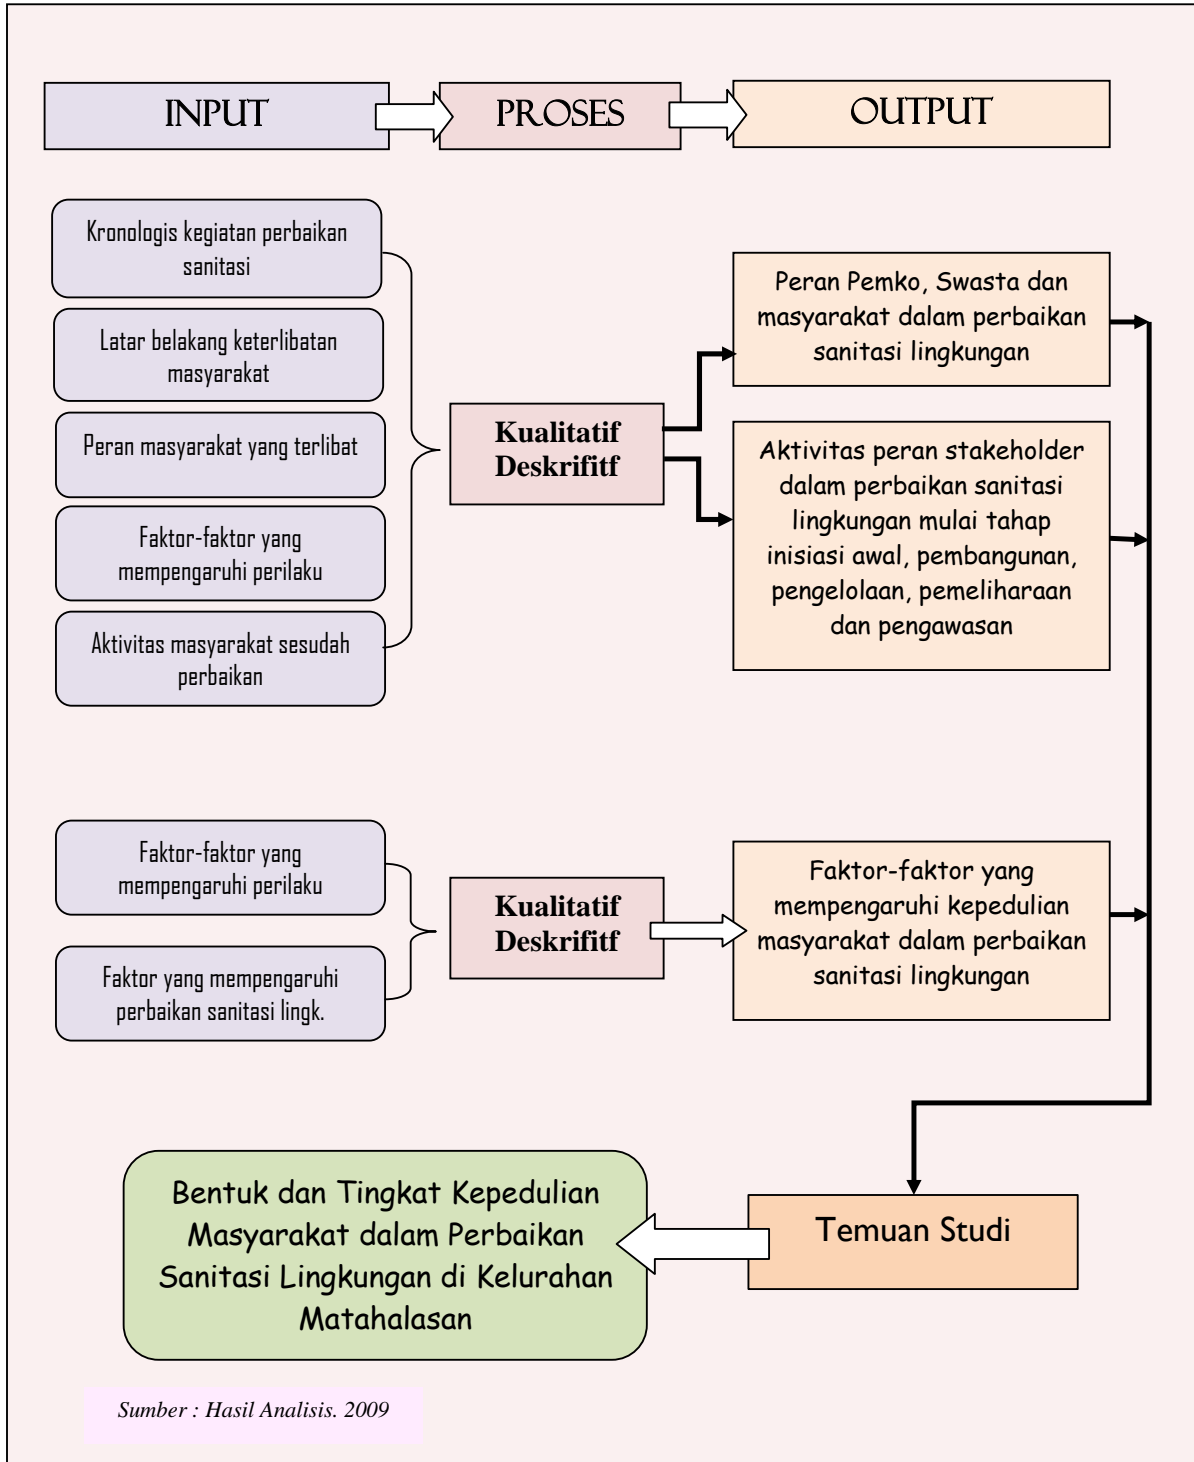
INPUT

PROSES

OUTPUT

Kronologis kegiatan perbaikan sanitasi

Latar belakang keterlibatan masyarakat

Peran masyarakat yang terlibat

Faktor-faktor yang mempengaruhi perilaku

Aktivitas masyarakat sesudah perbaikan

Kualitatif Deskrifitf

Peran Pemko, Swasta dan masyarakat dalam perbaikan sanitasi lingkungan

Aktivitas peran stakeholder dalam perbaikan sanitasi lingkungan mulai tahap inisiasi awal, pembangunan, pengelolaan, pemeliharaan dan pengawasan

Faktor-faktor yang mempengaruhi perilaku

Faktor yang mempengaruhi perbaikan sanitasi lingk.

Kualitatif Deskrifitf

Faktor-faktor yang mempengaruhi kepedulian masyarakat dalam perbaikan sanitasi lingkungan

Bentuk dan Tingkat Kepedulian Masyarakat dalam Perbaikan Sanitasi Lingkungan di Kelurahan Matahalasan

Temuan Studi

Sumber : Hasil Analisis. 2009